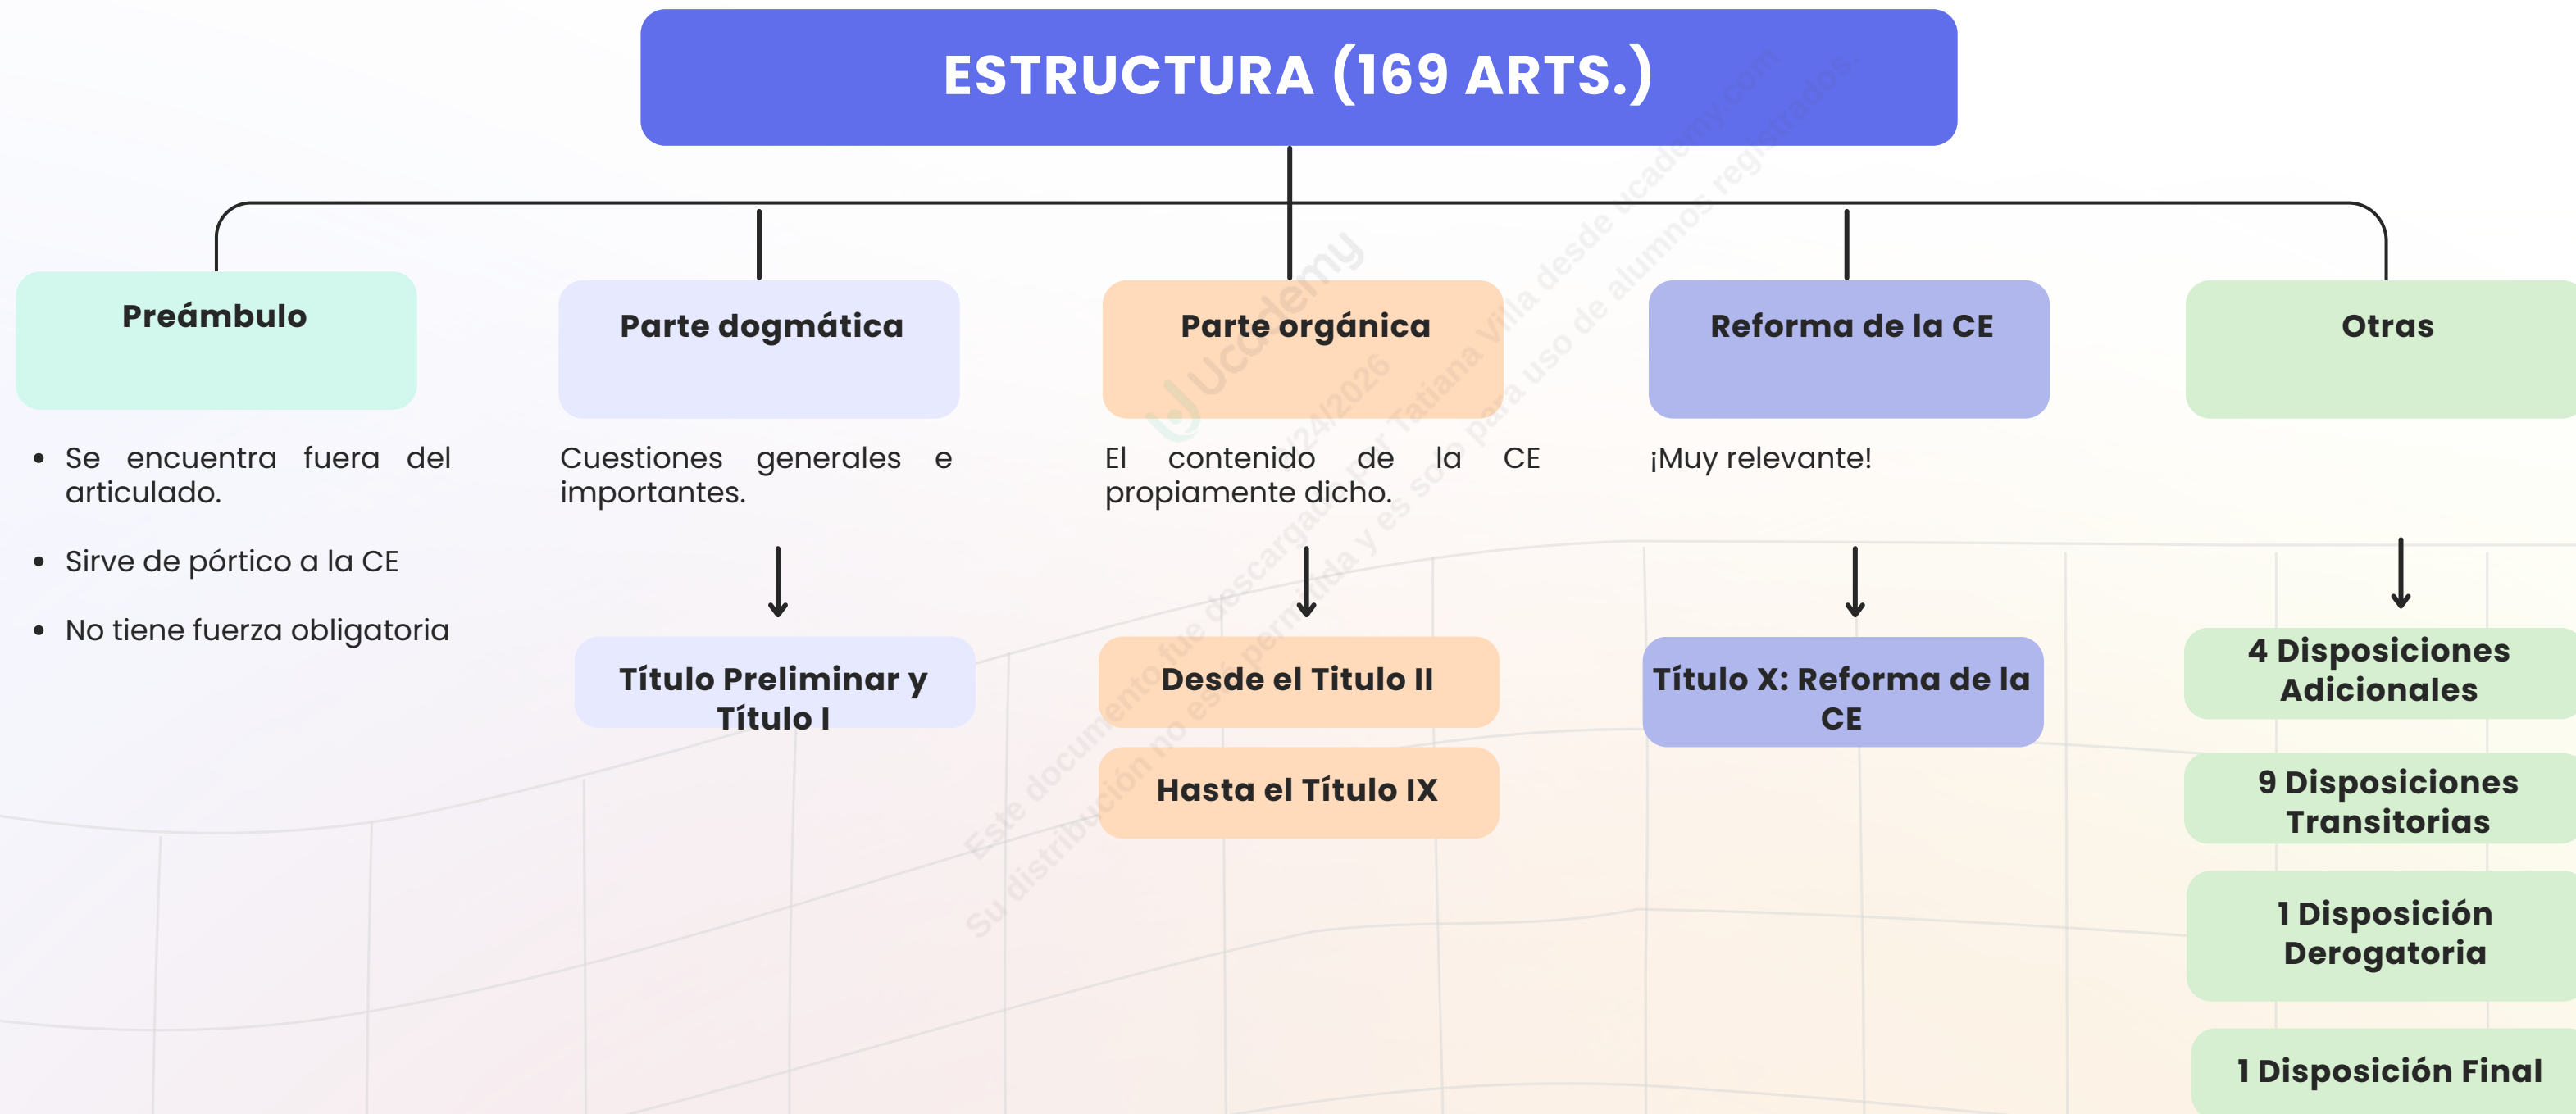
ESTRUCTURA (169 ARTS.)

Preámbulo

- Se encuentra fuera del articulado.
- Sirve de pórtico a la CE
- No tiene fuerza obligatoria

Parte dogmática

Cuestiones generales e importantes.

Título Preliminar y Título I

Parte orgánica

El contenido de la CE propiamente dicho.

Desde el Titulo II

Hasta el Título IX

Reforma de la CE

¡Muy relevante!

Título X: Reforma de la CE

Otras

4 Disposiciones Adicionales

9 Disposiciones Transitorias

1 Disposición Derogatoria

1 Disposición Final

Ucademy

Este documento fue descargado por Tatiana Vila desde ucademy.com 24/2026

Su distribución no está permitida y es solo para uso de alumnos registrados.